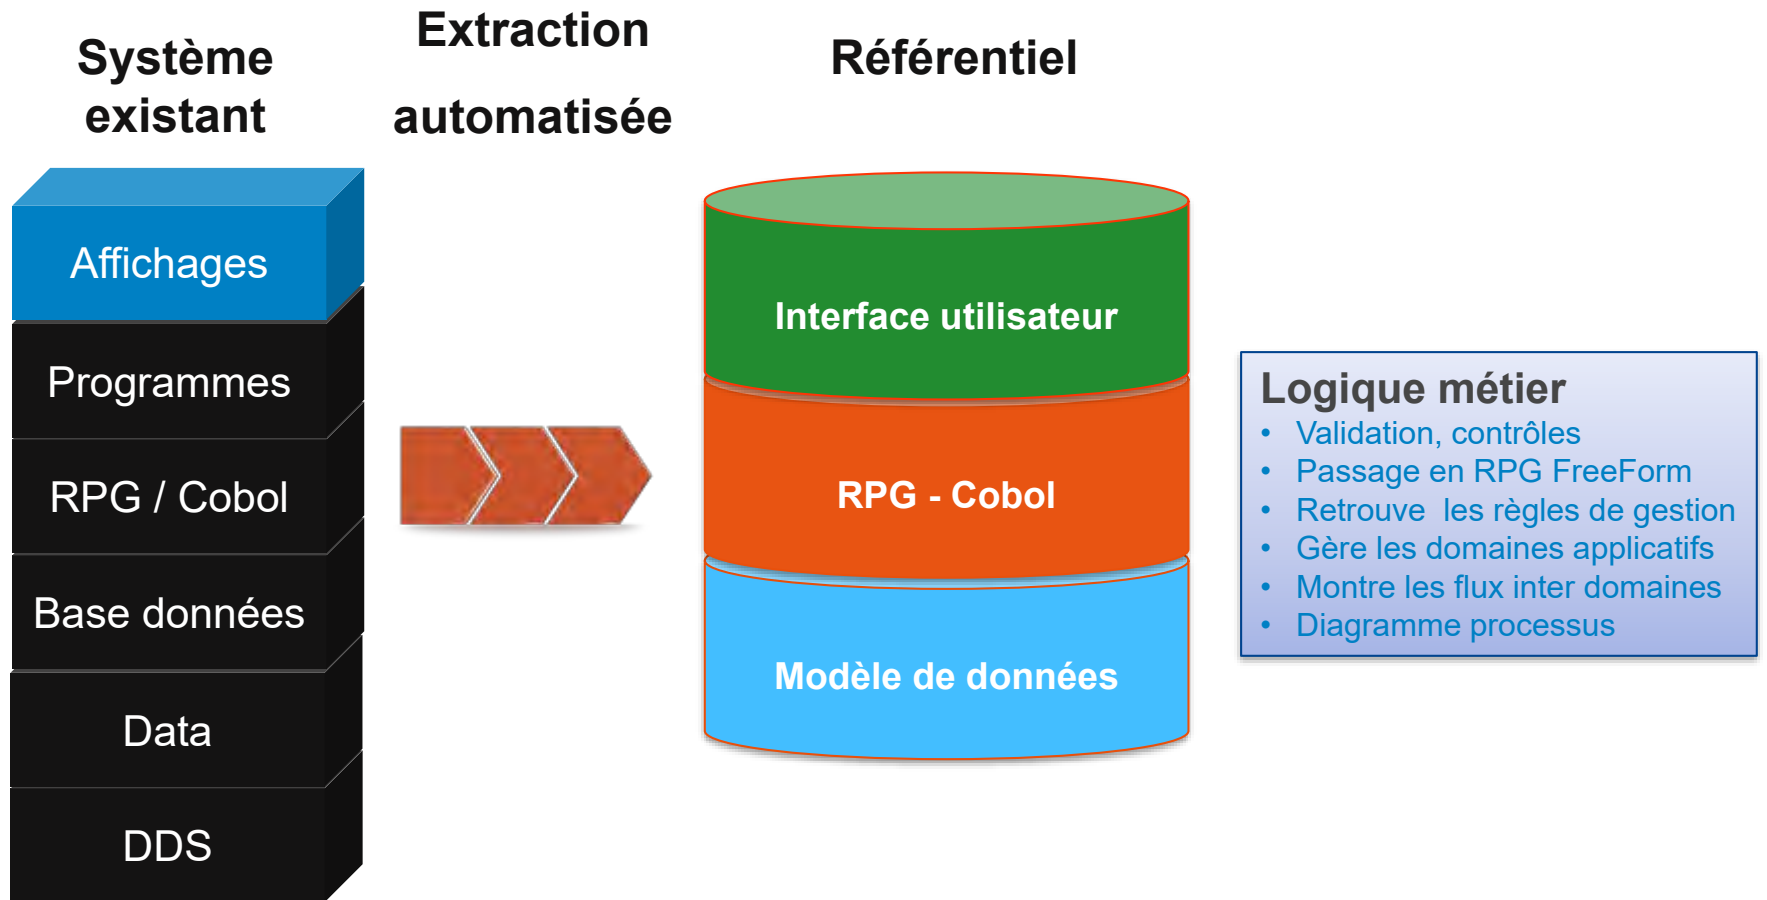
Système existant

Extraction automatisée

Référentiel

Affichages

Programmes

RPG / Cobol

Base données

Data

DDS

Interface utilisateur

RPG - Cobol

Modèle de données

Logique métier
• Validation, contrôles
• Passage en RPG FreeForm
• Retrouve les règles de gestion
• Gère les domaines applicatifs
• Montre les flux inter domaines
• Diagramme processus